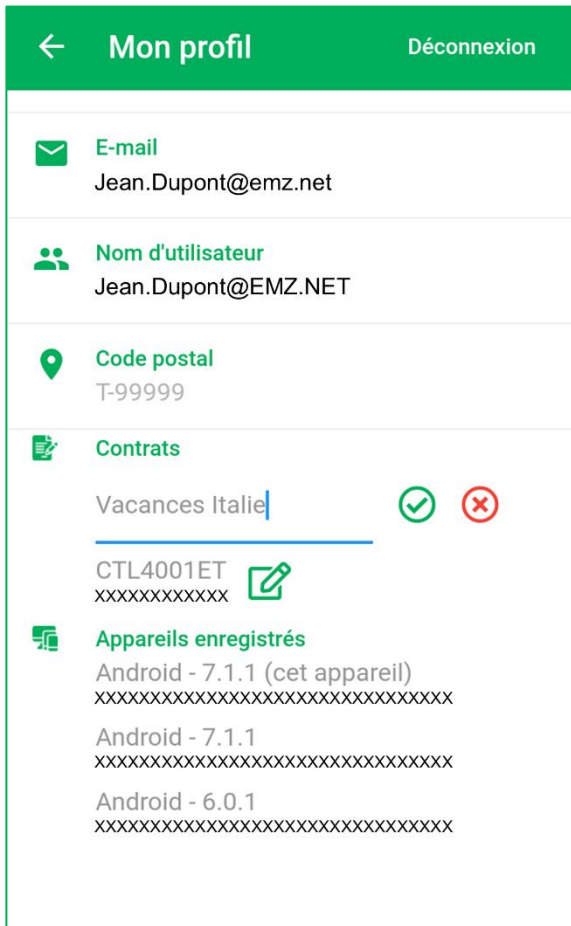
Mon profil

Déconnexion

E-mail
Jean.Dupont@emz.net

Nom d'utilisateur
Jean.Dupont@EMZ.NET

Code postal
T-99999

Contrats

Vacances Italie

CTL4001ET
xxxxxxxxxxxx

Appareils enregistrés
Android - 7.1.1 (cet appareil)
xxxxxxxxxxxxxxxxxxxxxxxxxxxxxxxx

Android - 7.1.1
xxxxxxxxxxxxxxxxxxxxxxxxxxxxxxxx

Android - 6.0.1
xxxxxxxxxxxxxxxxxxxxxxxxxxxxxxxx